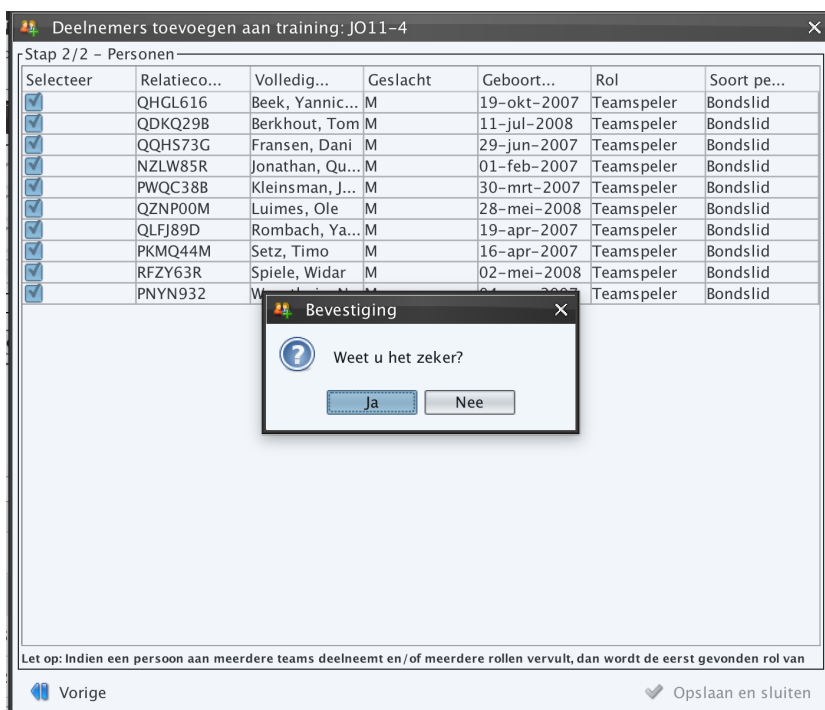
Deelnemers toevoegen aan training: JO11-4

Stap 2/2 - Personen

| Selecteer | Relatieco... | Volledig... | Geslacht | Geboort... | Rol | Soort pe... |
|---|---|---|---|---|---|---|
| ☑ | QHGL616 | Beek, Yannic... | M | 19-okt-2007 | Teamspeler | Bondslid |
| ☑ | QDKQ29B | Berkhout, Tom | M | 11-jul-2008 | Teamspeler | Bondslid |
| ☑ | QQHS73G | Fransen, Dani | M | 29-jun-2007 | Teamspeler | Bondslid |
| ☑ | NZLW85R | Jonathan, Qu... | M | 01-feb-2007 | Teamspeler | Bondslid |
| ☑ | PWQC38B | Kleinsman, J... | M | 30-mrt-2007 | Teamspeler | Bondslid |
| ☑ | QZNP00M | Luimes, Ole | M | 28-mei-2008 | Teamspeler | Bondslid |
| ☑ | QLFJ89D | Rombach, Ya... | M | 19-apr-2007 | Teamspeler | Bondslid |
| ☑ | PKMQ44M | Setz, Timo | M | 16-apr-2007 | Teamspeler | Bondslid |
| ☑ | RFZY63R | Spiele, Widar | M | 02-mei-2008 | Teamspeler | Bondslid |
| ☑ | PNYN932 | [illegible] | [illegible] | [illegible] | Teamspeler | Bondslid |

Bevestiging

Weet u het zeker?

Ja Nee

Let op: Indien een persoon aan meerdere teams deelneemt en/of meerdere rollen vervult, dan wordt de eerst gevonden rol van

Vorige

Opslaan en sluiten